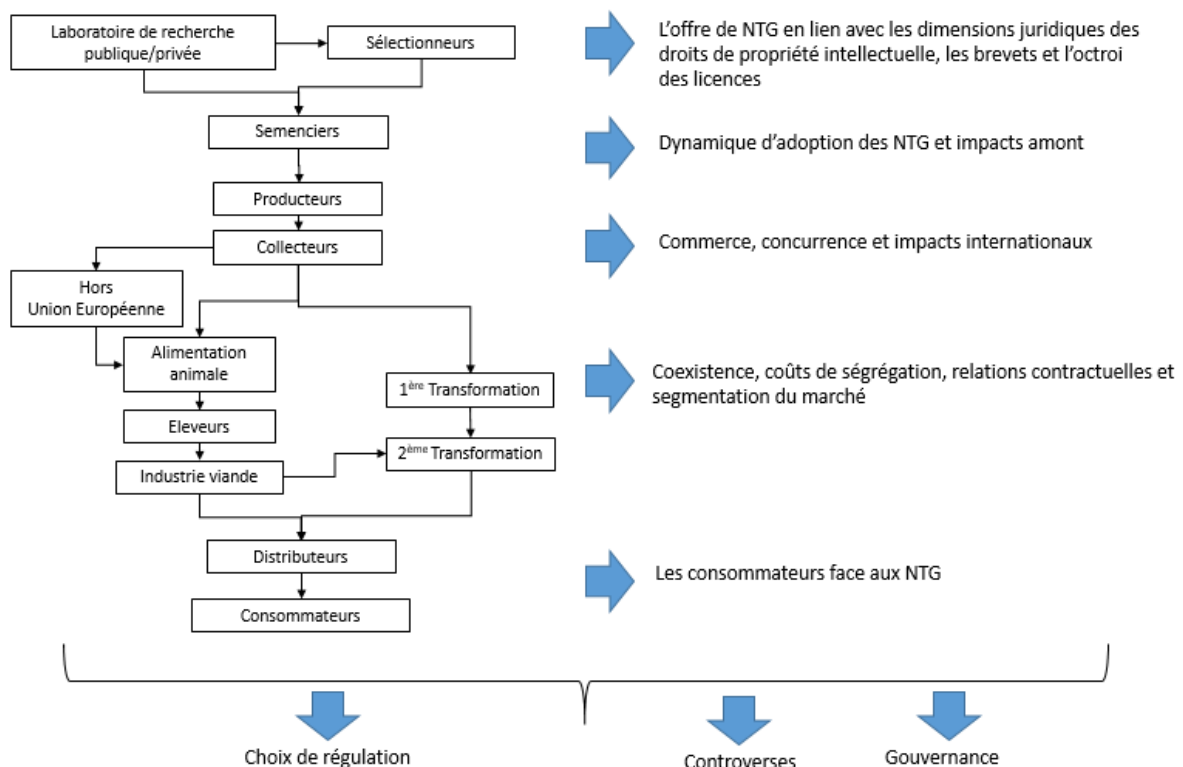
Laboratoire de recherche publique/privée

Sélectionneurs

L'offre de NTG en lien avec les dimensions juridiques des droits de propriété intellectuelle, les brevets et l'octroi des licences

Semenciers

Dynamique d'adoption des NTG et impacts amont

Producteurs

Collecteurs

Commerce, concurrence et impacts internationaux

Hors Union Européenne

Alimentation animale

1$^{ère}$ Transformation

Coexistence, coûts de ségrégation, relations contractuelles et segmentation du marché

Eleveurs

Industrie viande

2$^{ème}$ Transformation

Distributeurs

Les consommateurs face aux NTG

Consommateurs

Choix de régulation

Controverses

Gouvernance